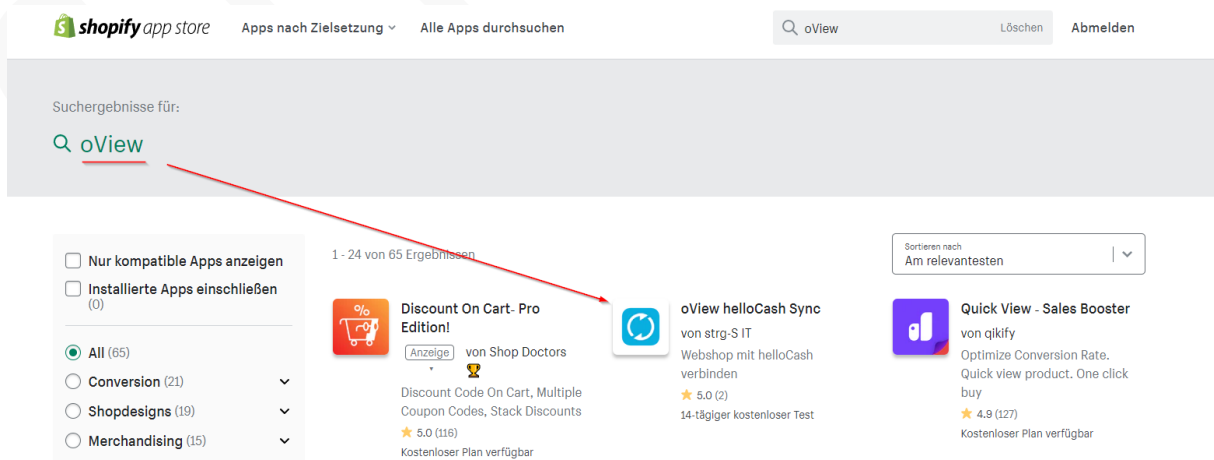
shopify app store   Apps nach Zielsetzung   Alle Apps durchsuchen   oView   Löschen   Abmelden

Suchergebnisse für:

oView

Nur kompatible Apps anzeigen

Installierte Apps einschließen (0)

All (65)

Conversion (21)

Shopdesigns (19)

Merchandising (15)

1 - 24 von 65 Ergebnissen

Sortieren nach
Am relevantesten

Discount On Cart- Pro Edition!
Anzeige von Shop Doctors
Discount Code On Cart, Multiple Coupon Codes, Stack Discounts
5.0 (116)
Kostenloser Plan verfügbar

oView helloCash Sync
von strg-S IT
Webshop mit helloCash verbinden
5.0 (2)
14-tägiger kostenloser Test

Quick View - Sales Booster
von qikify
Optimize Conversion Rate. Quick view product. One click buy
4.9 (127)
Kostenloser Plan verfügbar